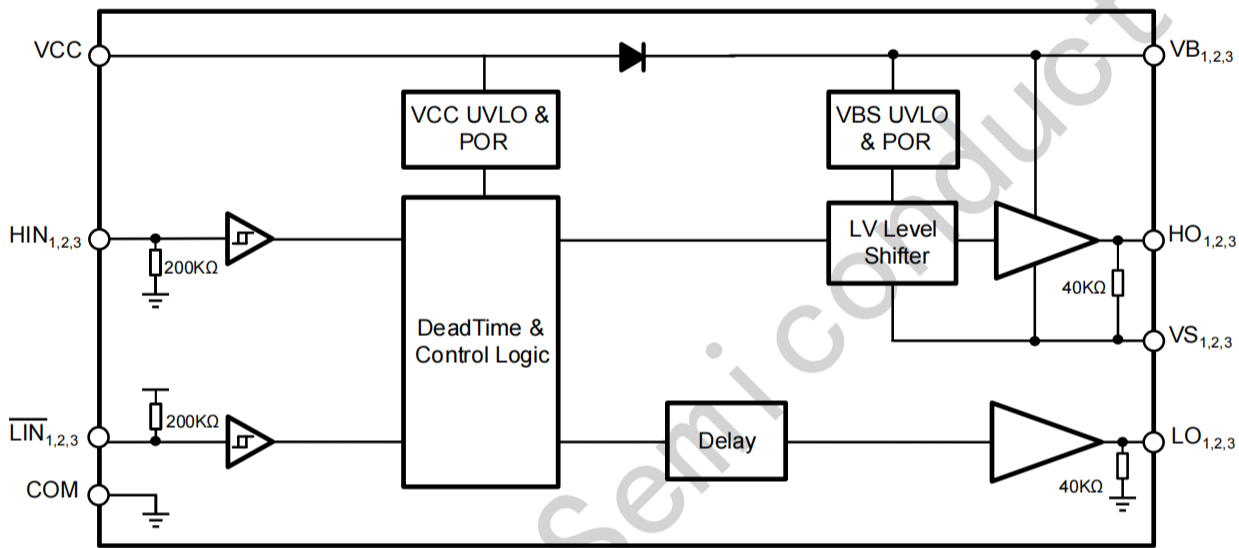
VCC

$VB_{1,2,3}$

VCC UVLO & POR

VBS UVLO & POR

$HIN_{1,2,3}$

200KΩ

LV Level Shifter

$HO_{1,2,3}$

40KΩ

DeadTime & Control Logic

$VS_{1,2,3}$

$\overline{LIN}_{1,2,3}$

200KΩ

Delay

$LO_{1,2,3}$

COM

40KΩ

Semi conduct